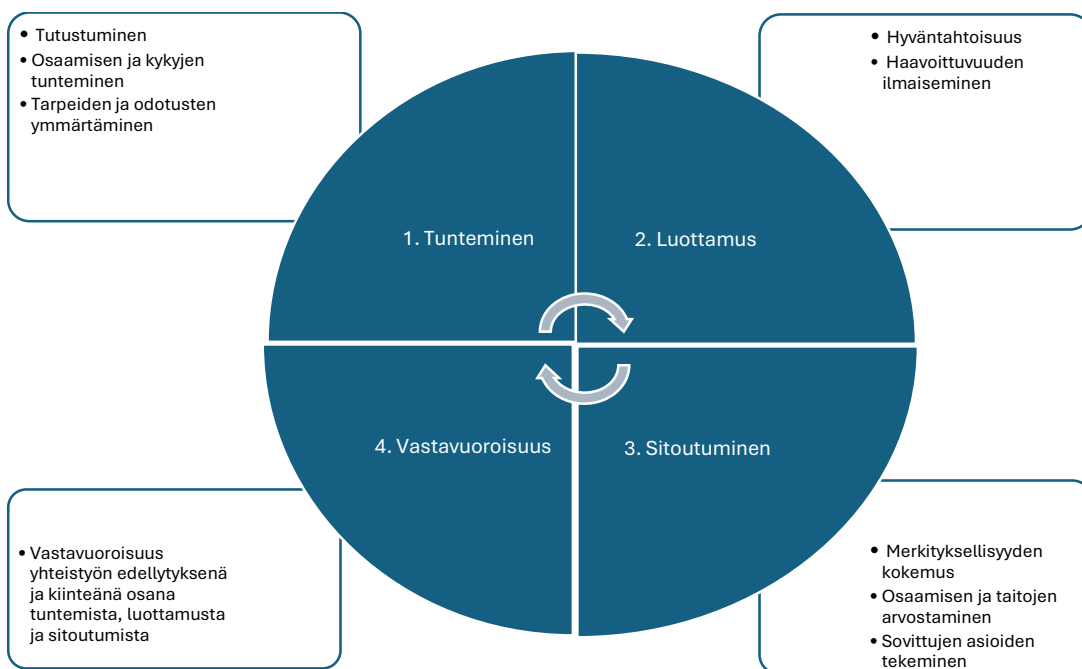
- Tutustuminen
- Osaamisen ja kykyjen tunteminen
- Tarpeiden ja odotusten ymmärtäminen

- Hyväntahtoisuus
- Haavoittuvuuden ilmaiseminen

1. Tunteminen

2. Luottamus

4. Vastavuoroisuus

3. Sitoutuminen

- Vastavuoroisuus yhteistyön edellytyksenä ja kiinteänä osana tuntemista, luottamusta ja sitoutumista

- Merkityksellisyyden kokemus
- Osaamisen ja taitojen arvostaminen
- Sovittujen asioiden tekeminen